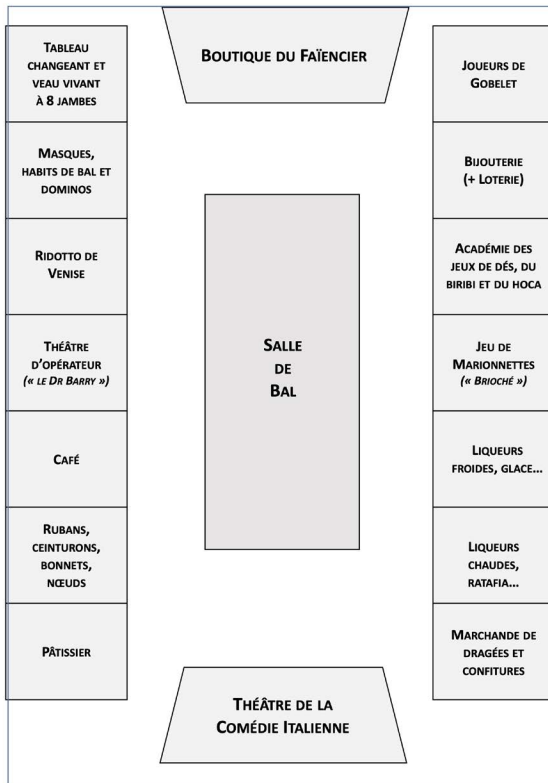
Boutique du Faïencier

Tableau changeant et veau vivant à 8 jambes

Masques, habits de bal et dominos

Ridotto de Venise

Théâtre d'opérateur
(« le Dr Barry »)

Café

Rubans, ceinturons, bonnets, nœuds

Pâtissier

Salle de Bal

Joueurs de Gobelet

Bijouterie (+ Loterie)

Académie des jeux de dés, du biribi et du hoca

Jeu de Marionnettes
(« Brioché »)

Liqueurs froides, glace…

Liqueurs chaudes, ratafia…

Marchande de dragées et confitures

Théâtre de la Comédie Italienne